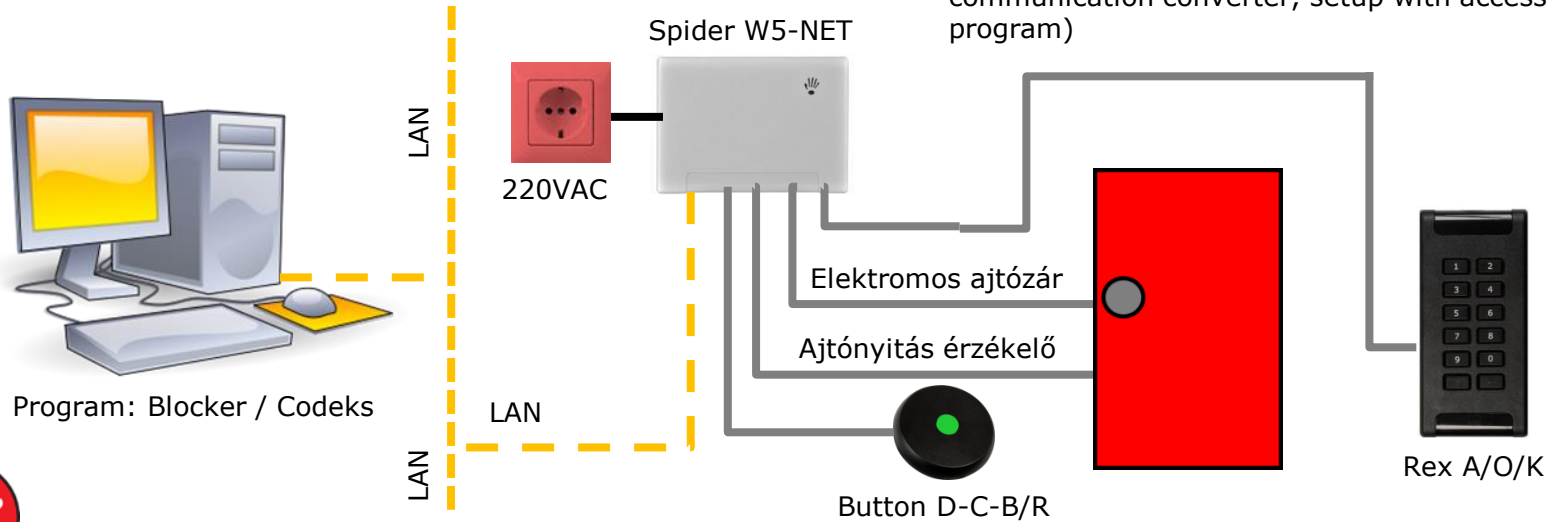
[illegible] communication converter, setup with access program)

Spider W5-NET

LAN

220VAC

Elektromos ajtózár

Ajtónyitás érzékelő

Program: Blocker / Codeks

LAN

LAN

Button D-C-B/R

1 2
3 4
5 6
7 8
9 0

Rex A/O/K